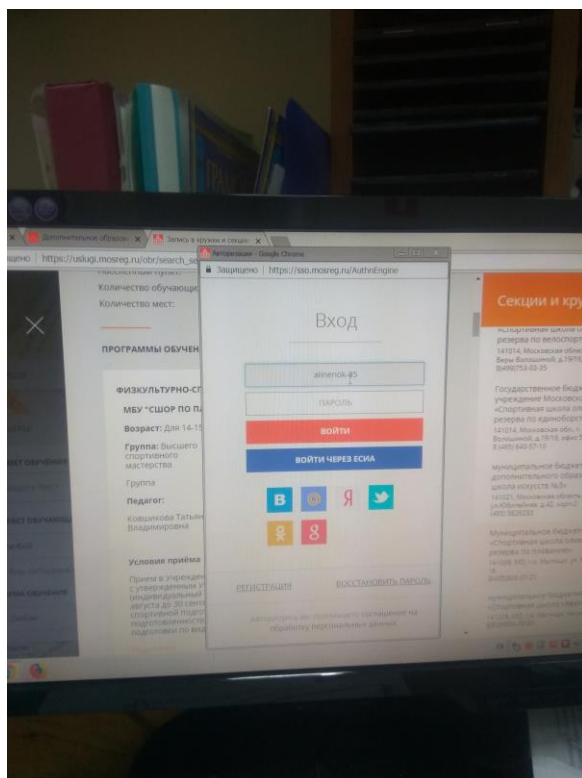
Дополнительное образо ×
Запись в кружки и секции ×
щено | https://uslugi.mosreg.ru/obr/search_se

Количество обучающ
Количество мест:

ПРОГРАММЫ ОБУЧЕН

ФИЗКУЛЬТУРНО-СП
МБУ "СШОР ПО П
Возраст: Для 14-15
Группа: Высшего спортивного мастерства
Группа
Педагог:
Ковшикова Татьян Владимировна

Условие приёма
Прием в учрежден с утвержденным (индивидуальный августа до 30 сент спортивной подго подготовленности подготовки по вид

Авторизация - Google Chrome
Защищено | https://sso.mosreg.ru/AuthnEngine

Вход

alinenok-85
ПАРОЛЬ
ВОЙТИ
ВОЙТИ ЧЕРЕЗ ЕСИА

РЕГИСТРАЦИЯ
ВОССТАНОВИТЬ ПАРОЛЬ

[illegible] соглашение на обработку персональных данных

Секции и кру
«Спортивная школа о резерва по велоспорт
141014, Московская обл Веры Волошиной, д.19/16
8(499)753-03-35

Государственное бюдж учреждение Московск «Спортивная школа ол резерва по единоборс
141014, Московская обл., г. Волошиной, д.19/16
8 (495) 640-57-10

муниципальное бюджет дополнительного образо школа искусств №3»

Муниципальное бюджет «Спортивная школа олим резерва по плаванию»